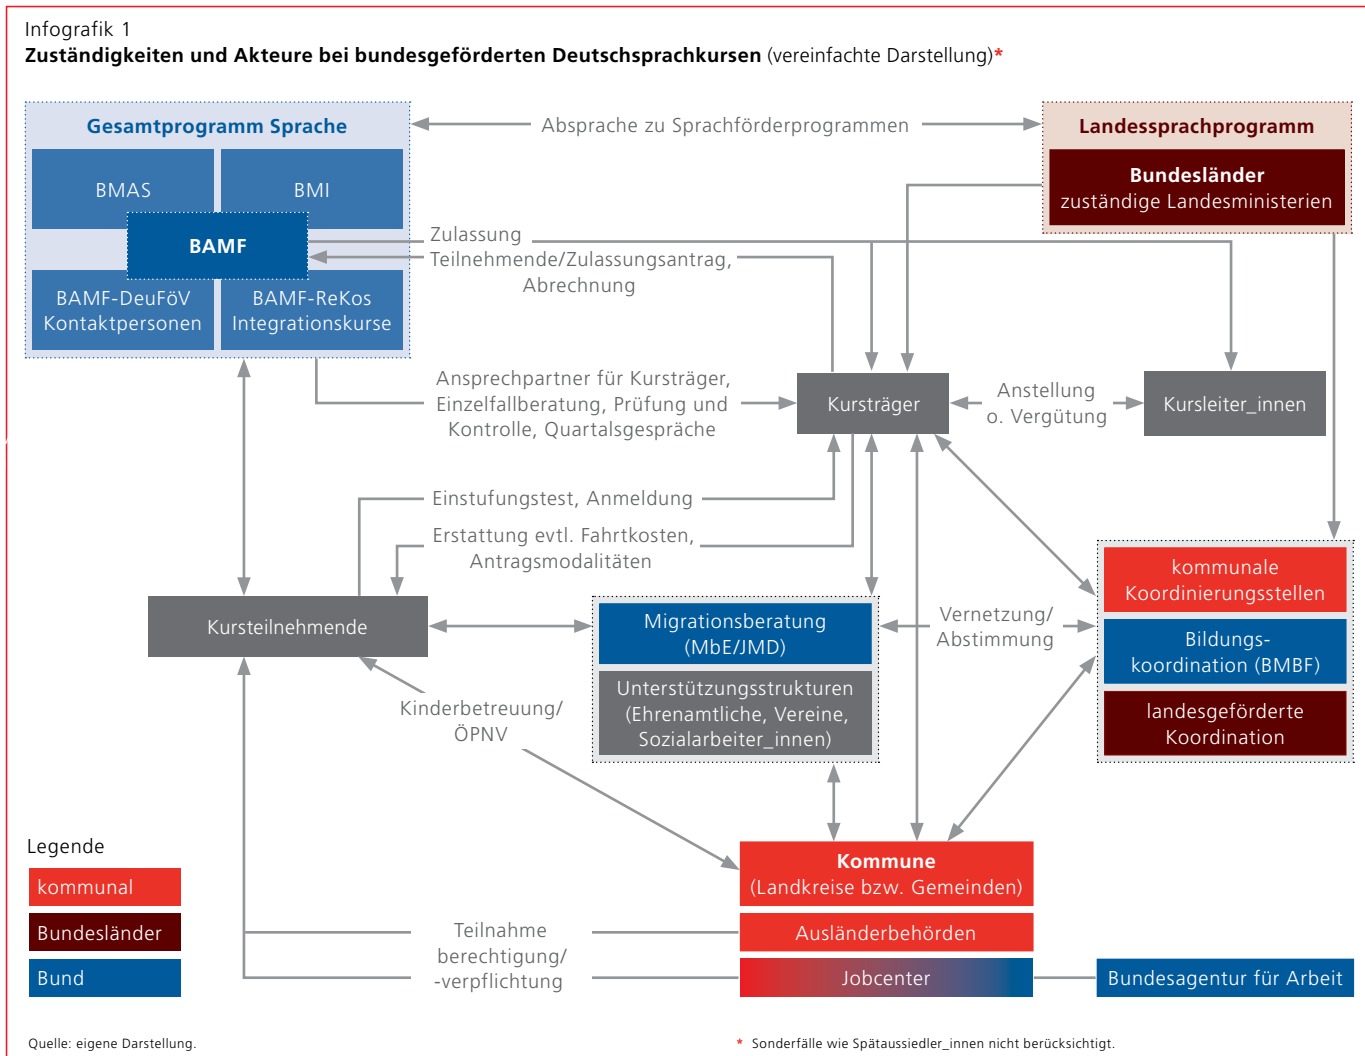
Infografik 1

**Zuständigkeiten und Akteure bei bundesgeförderten Deutschsprachkursen** (vereinfachte Darstellung)*

Gesamtprogramm Sprache

BMAS

BMI

BAMF

BAMF-DeuFöV Kontaktpersonen

BAMF-ReKos Integrationskurse

Absprache zu Sprachförderprogrammen

Landessprachprogramm

Bundesländer zuständige Landesministerien

Zulassung

Teilnehmende/Zulassungsantrag, Abrechnung

Ansprechpartner für Kursträger, Einzelfallberatung, Prüfung und Kontrolle, Quartalsgespräche

Kursträger

Anstellung o. Vergütung

Kursleiter_innen

Einstufungstest, Anmeldung

Erstattung evtl. Fahrtkosten, Antragsmodalitäten

kommunale Koordinierungsstellen

Bildungskoordination (BMBF)

landesgeförderte Koordination

Kursteilnehmende

Migrationsberatung (MbE/JMD)

Unterstützungsstrukturen (Ehrenamtliche, Vereine, Sozialarbeiter_innen)

Vernetzung/ Abstimmung

Kinderbetreuung/ ÖPNV

Legende

kommunal

Bundesländer

Bund

Kommune (Landkreise bzw. Gemeinden)

Ausländerbehörden

Jobcenter

Bundesagentur für Arbeit

Teilnahme berechtigung/ -verpflichtung

Quelle: eigene Darstellung.

* Sonderfälle wie Spätaussiedler_innen nicht berücksichtigt.